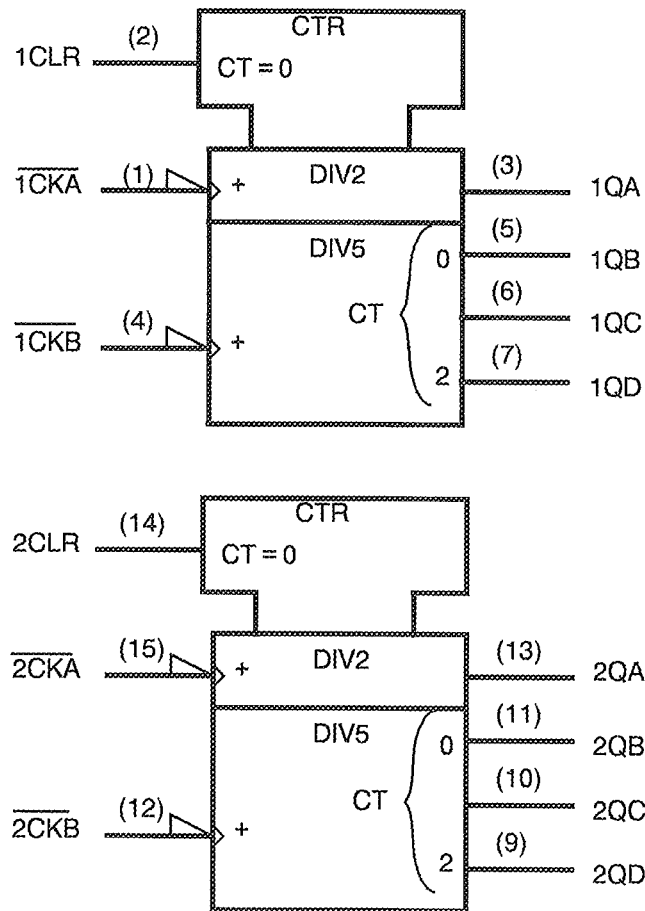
CTR
1CLR (2) CT = 0
$\overline{1CKA}$ (1) + DIV2 (3) 1QA
DIV5 0 (5) 1QB
$\overline{1CKB}$ (4) + CT (6) 1QC
2 (7) 1QD

CTR
2CLR (14) CT = 0
$\overline{2CKA}$ (15) + DIV2 (13) 2QA
DIV5 0 (11) 2QB
$\overline{2CKB}$ (12) + CT (10) 2QC
2 (9) 2QD